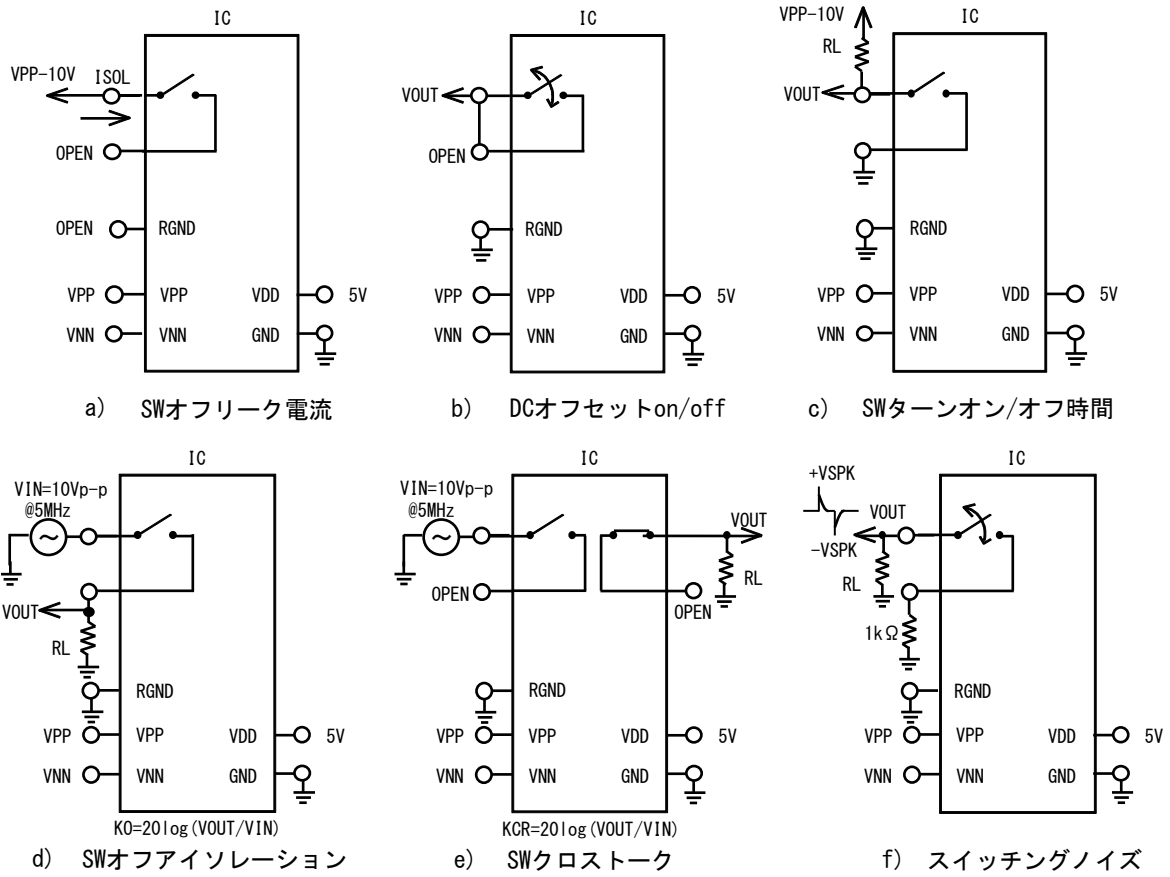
IC

VPP-10V ISOL

OPEN

OPEN RGND

VPP VPP VDD 5V

VNN VNN GND

a) SWオフリーク電流

IC

VOUT

OPEN

RGND

VPP VPP VDD 5V

VNN VNN GND

b) DCオフセットon/off

VPP-10V IC

RL

VOUT

RGND

VPP VPP VDD 5V

VNN VNN GND

c) SWターンオン/オフ時間

IC

VIN=10Vp-p @5MHz

VOUT

RL

RGND

VPP VPP VDD 5V

VNN VNN GND

KO=20log(VOUT/VIN)

d) SWオフアイソレーション

IC

VIN=10Vp-p @5MHz

VOUT

OPEN

RL

OPEN

RGND

VPP VPP VDD 5V

VNN VNN GND

KCR=20log(VOUT/VIN)

e) SWクロストーク

IC

+VSPK

VOUT

-VSPK

RL

1kΩ

RGND

VPP VPP VDD 5V

VNN VNN GND

f) スイッチングノイズ